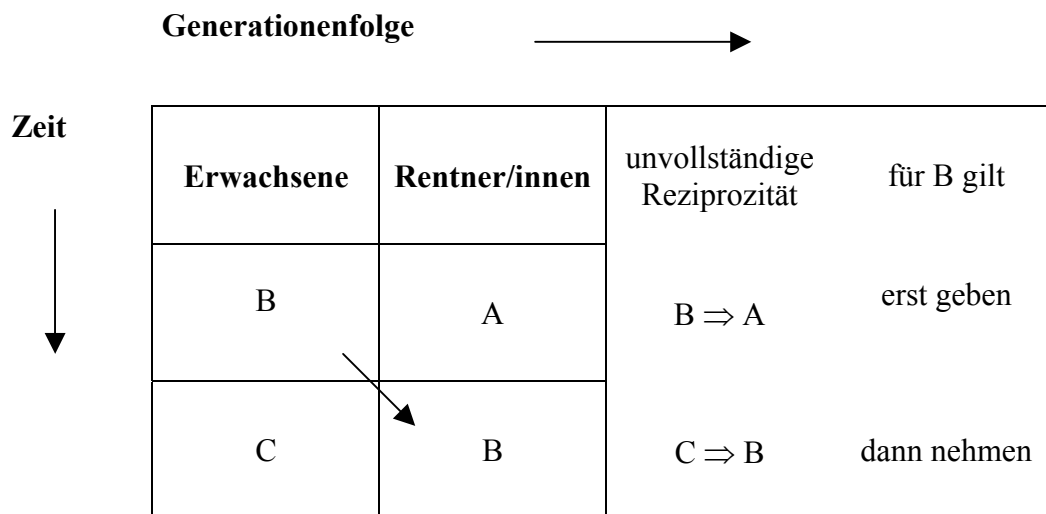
Generationenfolge

Zeit

| Erwachsene | Rentner/innen | unvollständige Reziprozität | für B gilt |
|---|---|---|---|
| B | A | $B \Rightarrow A$ | erst geben |
| C | B | $C \Rightarrow B$ | dann nehmen |